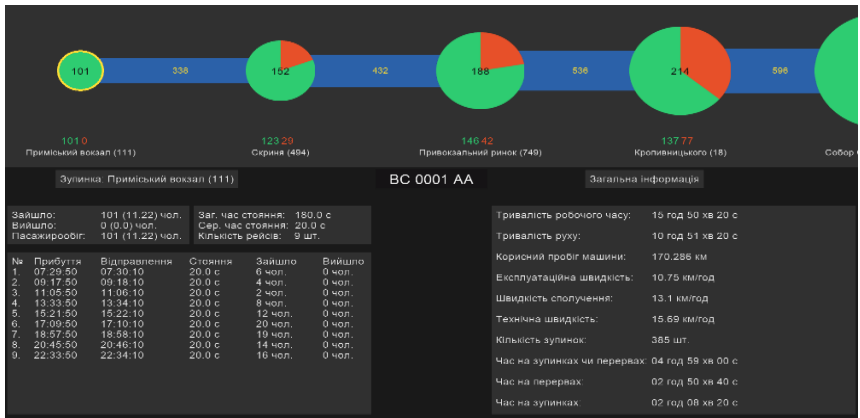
101
338
152
432
188
536
214
596

101 0
Приміський вокзал (111)
123 29
Скриня (494)
146 42
Привокзальний ринок (749)
137 77
Кропивницького (18)
Собор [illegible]

Зупинка: Приміський вокзал (111)

ВС 0001 АА

Загальна інформація

Зайшло: 101 (11.22) чол.
Вийшло: 0 (0.0) чол.
Пасажирообіг: 101 (11.22) чол.

Заг. час стояння: 180.0 с
Сер. час стояння: 20.0 с
Кількість рейсів: 9 шт.

| № | Прибуття | Відправлення | Стояння | Зайшло | Вийшло |
|---|---|---|---|---|---|
| 1. | 07:29:50 | 07:30:10 | 20.0 с | 6 чол. | 0 чол. |
| 2. | 09:17:50 | 09:18:10 | 20.0 с | 4 чол. | 0 чол. |
| 3. | 11:05:50 | 11:06:10 | 20.0 с | 2 чол. | 0 чол. |
| 4. | 13:33:50 | 13:34:10 | 20.0 с | 8 чол. | 0 чол. |
| 5. | 15:21:50 | 15:22:10 | 20.0 с | 12 чол. | 0 чол. |
| 6. | 17:09:50 | 17:10:10 | 20.0 с | 20 чол. | 0 чол. |
| 7. | 18:57:50 | 18:58:10 | 20.0 с | 19 чол. | 0 чол. |
| 8. | 20:45:50 | 20:46:10 | 20.0 с | 14 чол. | 0 чол. |
| 9. | 22:33:50 | 22:34:10 | 20.0 с | 16 чол. | 0 чол. |

Тривалість робочого часу: 15 год 50 хв 20 с
Тривалість руху: 10 год 51 хв 20 с
Корисний пробіг машини: 170.286 км
Експлуатаційна швидкість: 10.75 км/год
Швидкість сполучення: 13.1 км/год
Технічна швидкість: 15.69 км/год
Кількість зупинок: 385 шт.
Час на зупинках чи перервах: 04 год 59 хв 00 с
Час на перервах: 02 год 50 хв 40 с
Час на зупинках: 02 год 08 хв 20 с